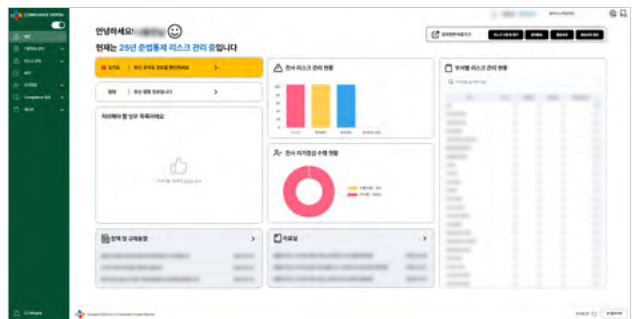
COMPLIANCE PORTAL

안녕하세요! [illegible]

현재는 25년 준법통제 리스크 관리 중입니다

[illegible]

전사 리스크 관리 현황

부서별 리스크 관리 현황

처리해야 할 업무 목록이에요

전사 자가점검 수행 현황

정책 및 규제동향

자료실